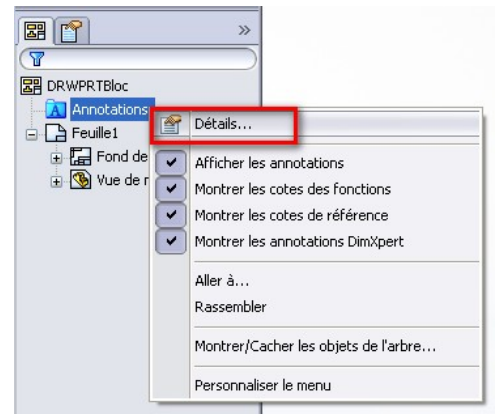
»
DRWPRTBloc
Annotations
Feuille1
Fond de
Vue de r
Détails...
Afficher les annotations
Montrer les cotes des fonctions
Montrer les cotes de référence
Montrer les annotations DimXpert
Aller à...
Rassembler
Montrer/Cacher les objets de l'arbre...
Personnaliser le menu